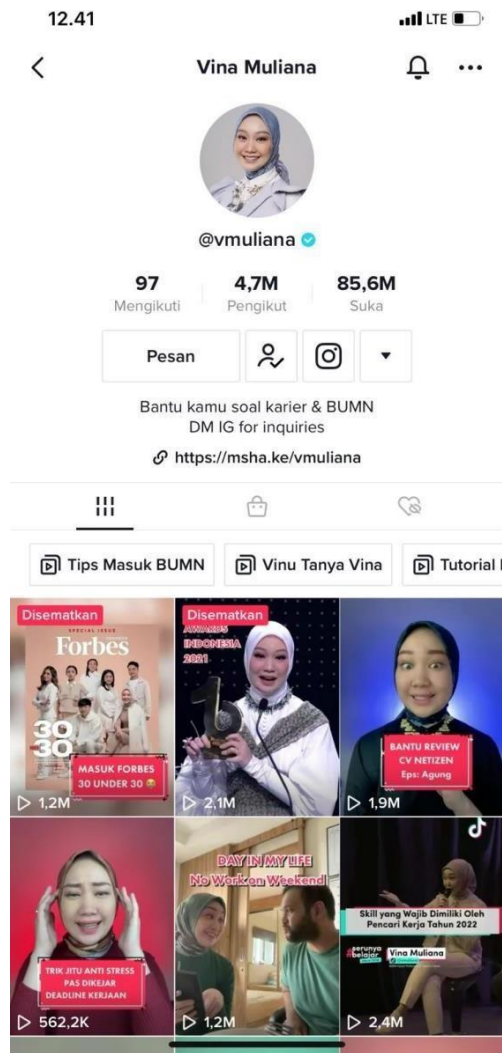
12.41

LTE

Vina Muliana

@vmuliana

97
Mengikuti

4,7M
Pengikut

85,6M
Suka

Pesan

Bantu kamu soal karier & BUMN
DM IG for inquiries

https://msha.ke/vmuliana

Tips Masuk BUMN

Vinu Tanya Vina

Tutorial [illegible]

Disematkan
SPECIAL ISSUE
Forbes
30 30
MASUK FORBES 30 UNDER 30
1,2M

Disematkan
AWARDS INDONESIA 2021
2,1M

BANTU REVIEW CV NETIZEN
Eps: Agung
1,9M

TRIK JITU ANTI STRESS PAS DIKEJAR DEADLINE KERJAAN
562,2K

DAY IN MY LIFE
No Work on Weekend!
1,2M

Skill yang Wajib Dimiliki Oleh Pencari Kerja Tahun 2022
perunya belajar
Vina Muliana
2,4M